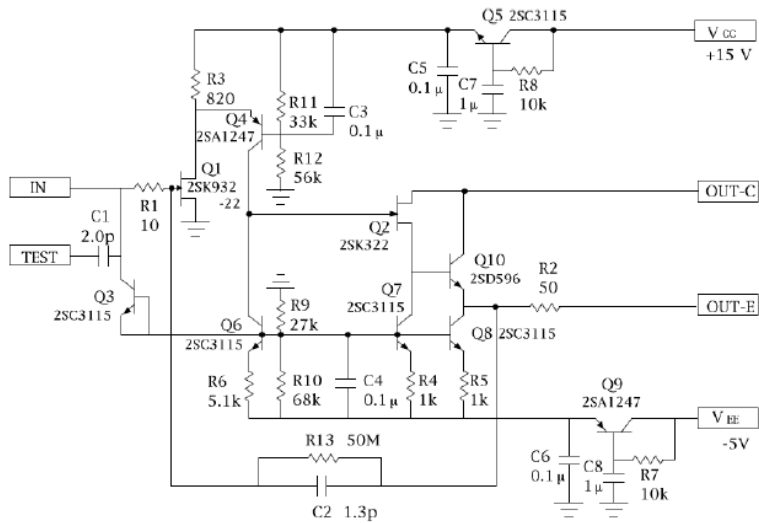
Q5 2SC3115
$V_{CC}$
+15 V
R3
820
R11
33k
C3
0.1 μ
C5
0.1 μ
C7
1 μ
R8
10k
Q4
2SA1247
R12
56k
IN
R1
10
Q1
2SK932
-22
OUT-C
C1
2.0p
TEST
Q2
2SK322
Q10
2SD596
R2
50
OUT-E
Q3
2SC3115
R9
27k
Q7
2SC3115
Q6
2SC3115
Q8 2SC3115
R6
5.1k
R10
68k
C4
0.1 μ
R4
1k
R5
1k
Q9
2SA1247
$V_{EE}$
-5V
R13 50M
C6
0.1 μ
C8
1 μ
R7
10k
C2 1.3p